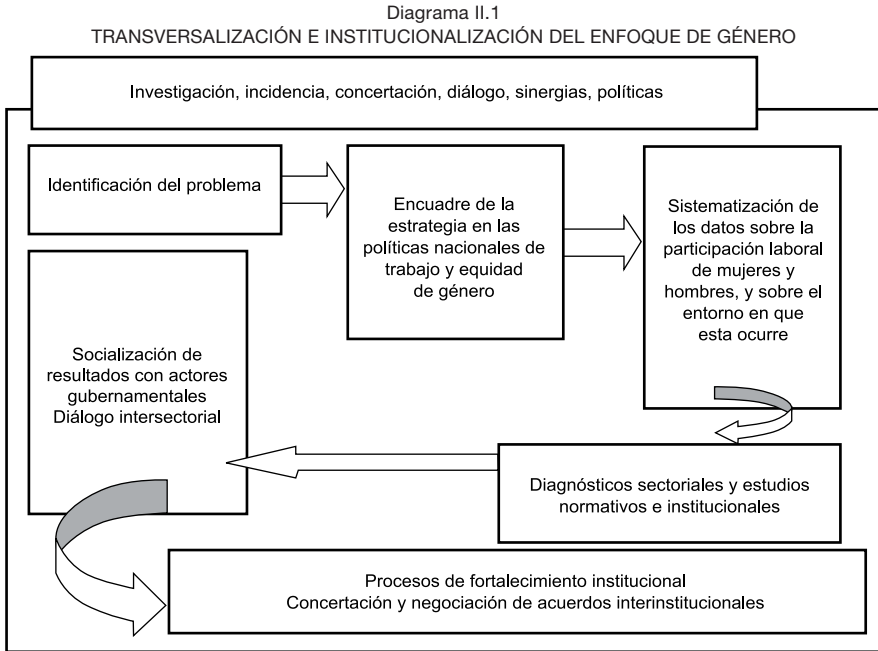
Diagrama II.1
TRANSVERSALIZACIÓN E INSTITUCIONALIZACIÓN DEL ENFOQUE DE GÉNERO

Investigación, incidencia, concertación, diálogo, sinergias, políticas

Identificación del problema

Encuadre de la estrategia en las políticas nacionales de trabajo y equidad de género

Sistematización de los datos sobre la participación laboral de mujeres y hombres, y sobre el entorno en que esta ocurre

Socialización de resultados con actores gubernamentales
Diálogo intersectorial

Diagnósticos sectoriales y estudios normativos e institucionales

Procesos de fortalecimiento institucional
Concertación y negociación de acuerdos interinstitucionales